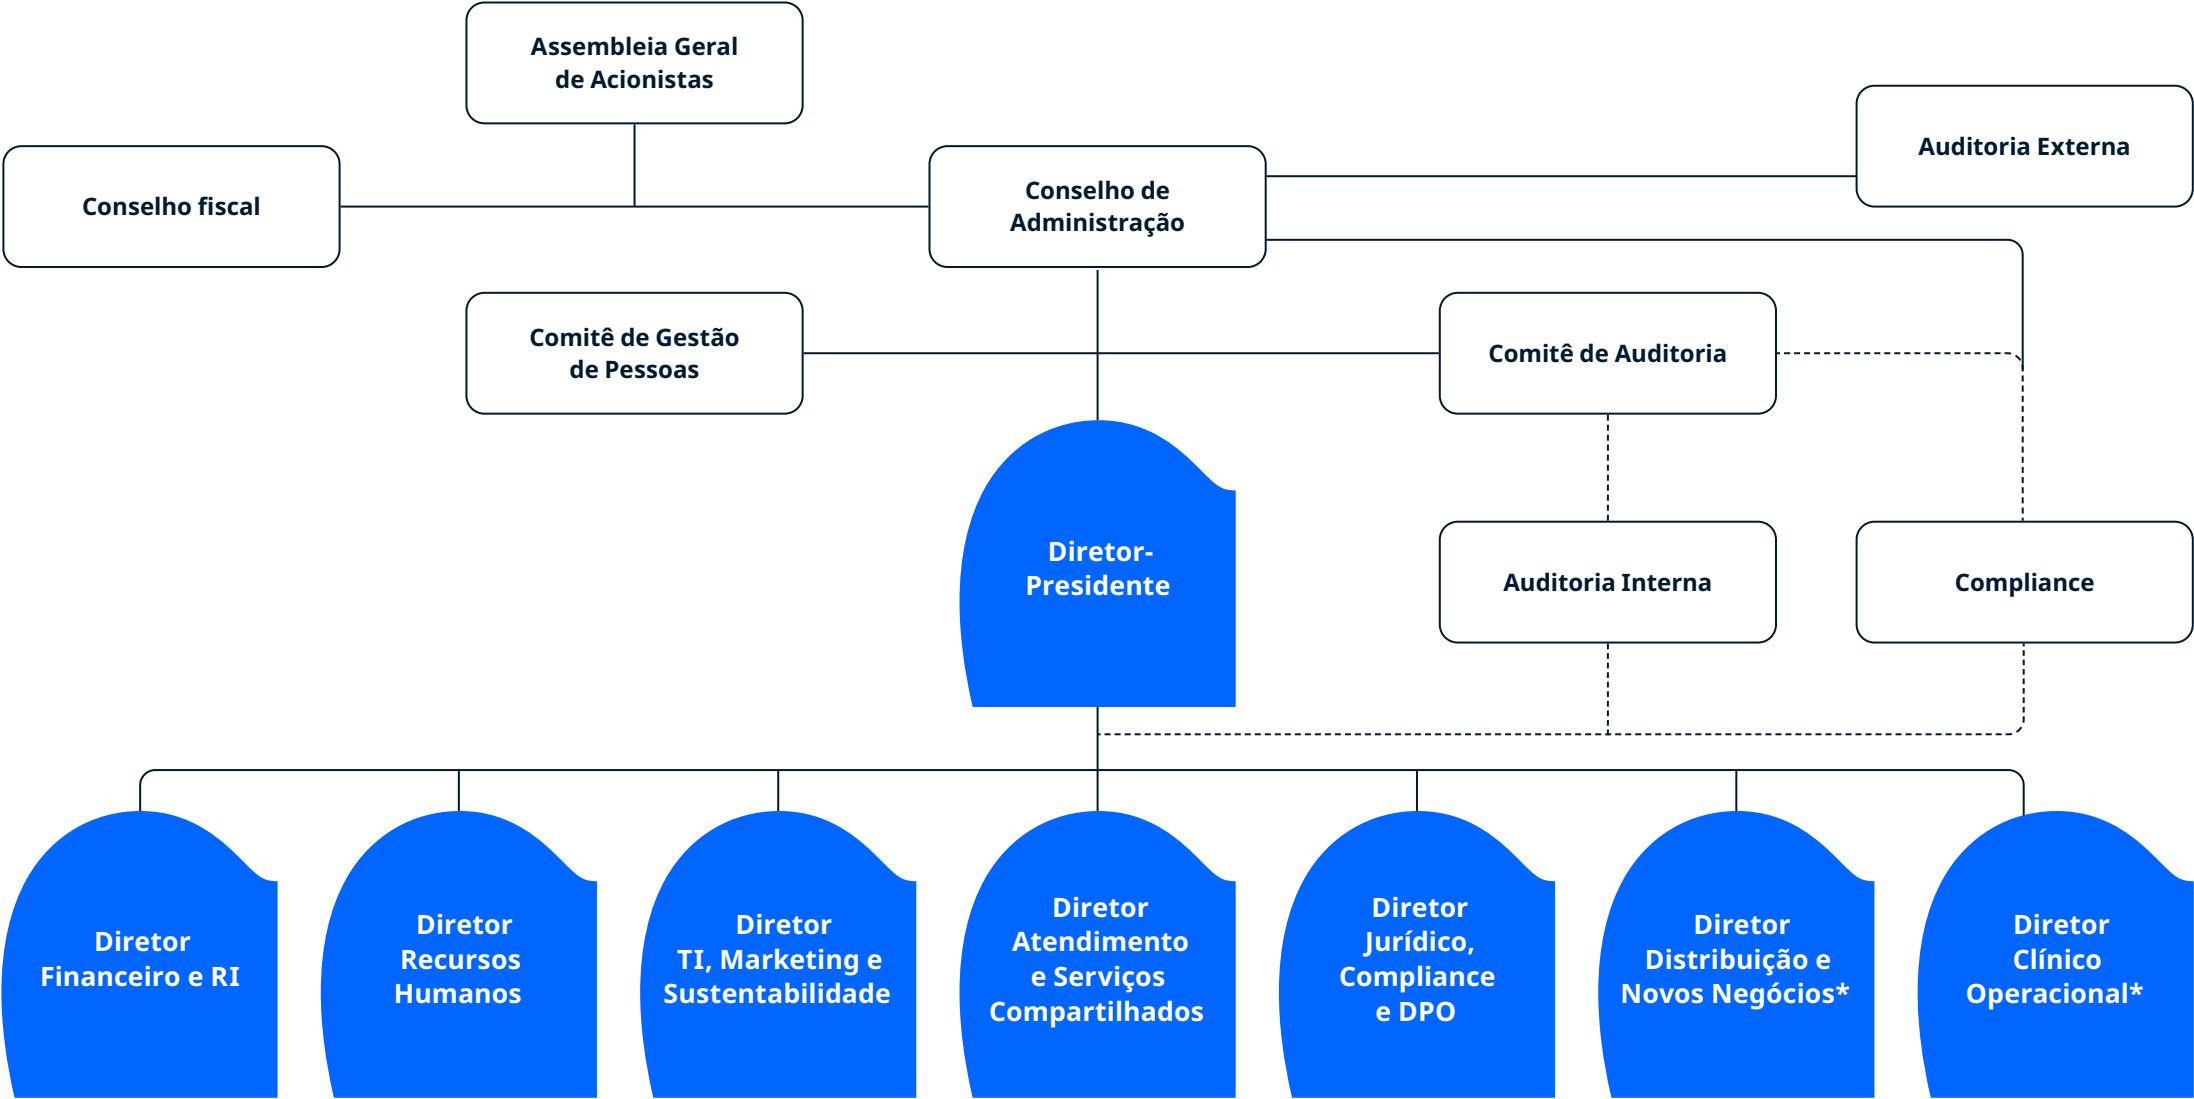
Assembleia Geral de Acionistas

Conselho fiscal

Conselho de Administração

Auditoria Externa

Comitê de Gestão de Pessoas

Comitê de Auditoria

Diretor-Presidente

Auditoria Interna

Compliance

Diretor Financeiro e RI

Diretor Recursos Humanos

Diretor TI, Marketing e Sustentabilidade

Diretor Atendimento e Serviços Compartilhados

Diretor Jurídico, Compliance e DPO

Diretor Distribuição e Novos Negócios*

Diretor Clínico Operacional*